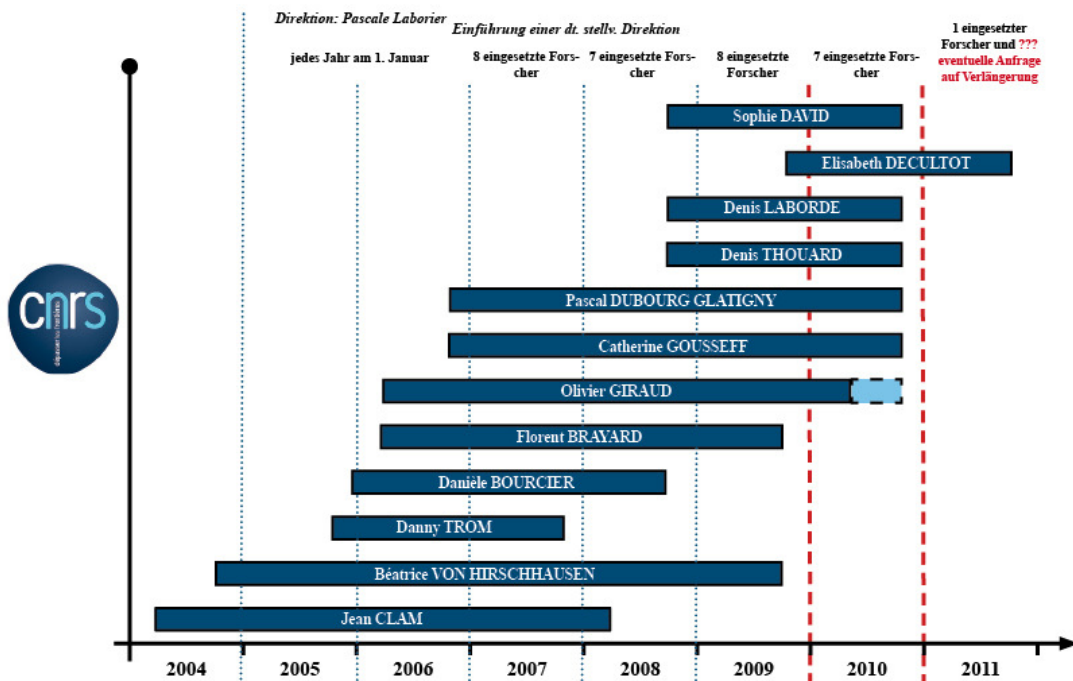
Direktion: Pascale Laborier

Einführung einer dt. stellv. Direktion

jedes Jahr am 1. Januar

8 eingesetzte Forscher

7 eingesetzte Forscher

8 eingesetzte Forscher

7 eingesetzte Forscher

1 eingesetzter Forscher und ??? eventuelle Anfrage auf Verlängerung

cnrs

Sophie DAVID

Elisabeth DECULTOT

Denis LABORDE

Denis THOUARD

Pascal DUBOURG GLATIGNY

Catherine GOUSSEFF

Olivier GIRAUD

Florent BRAYARD

Danièle BOURCIER

Danny TROM

Béatrice VON HIRSCHHAUSEN

Jean CLAM

2004 2005 2006 2007 2008 2009 2010 2011